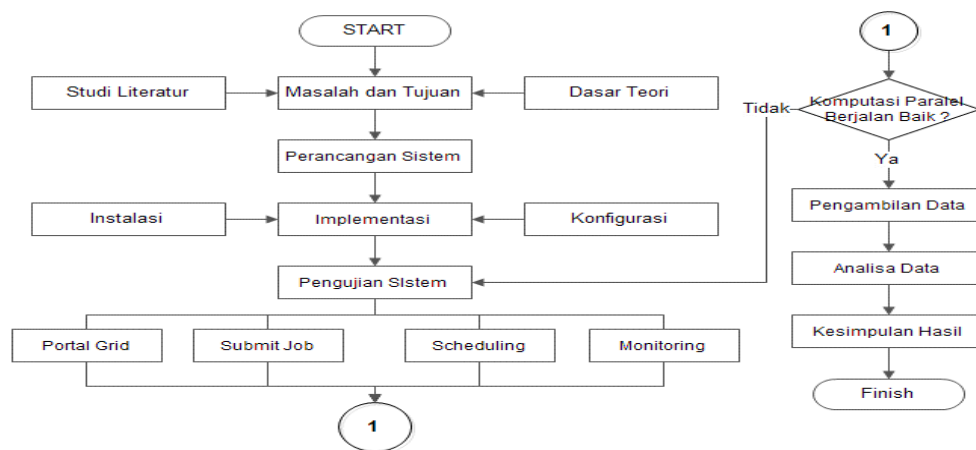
START

Studi Literatur

Masalah dan Tujuan

Dasar Teori

Perancangan Sistem

Instalasi

Implementasi

Konfigurasi

Pengujian SIstem

Portal Grid

Submit Job

Scheduling

Monitoring

1

1

Komputasi Paralel Berjalan Baik ?

Tidak

Ya

Pengambilan Data

Analisa Data

Kesimpulan Hasil

Finish